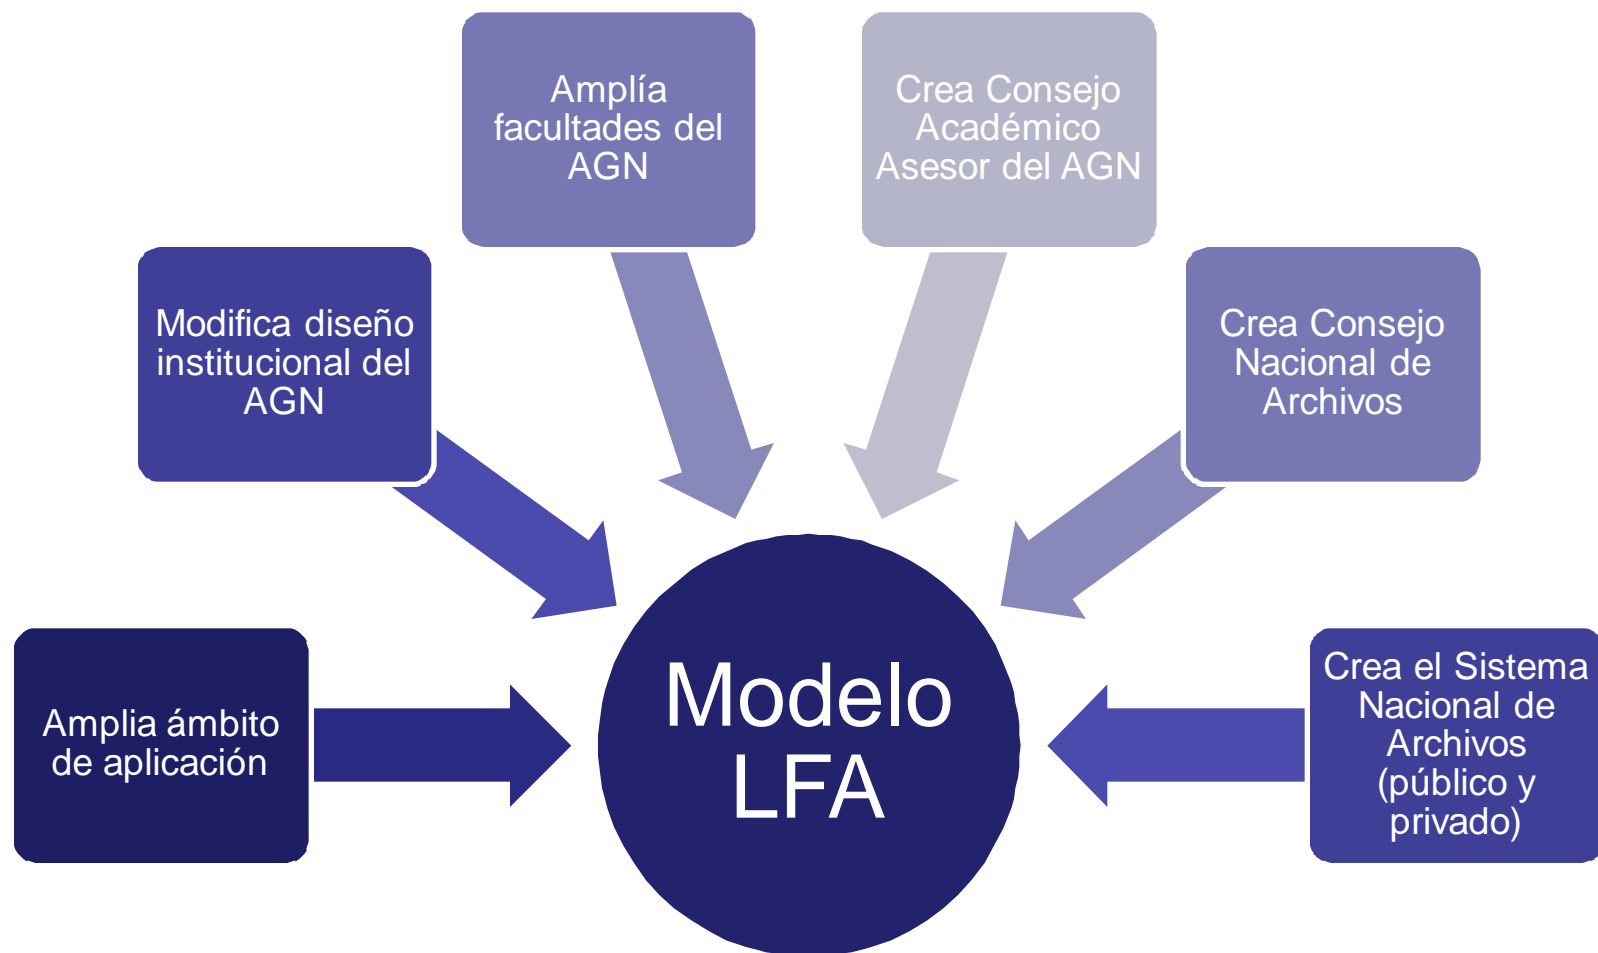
Amplía facultades del AGN

Crea Consejo Académico Asesor del AGN

Modifica diseño institucional del AGN

Crea Consejo Nacional de Archivos

Amplia ámbito de aplicación

Modelo LFA

Crea el Sistema Nacional de Archivos (público y privado)